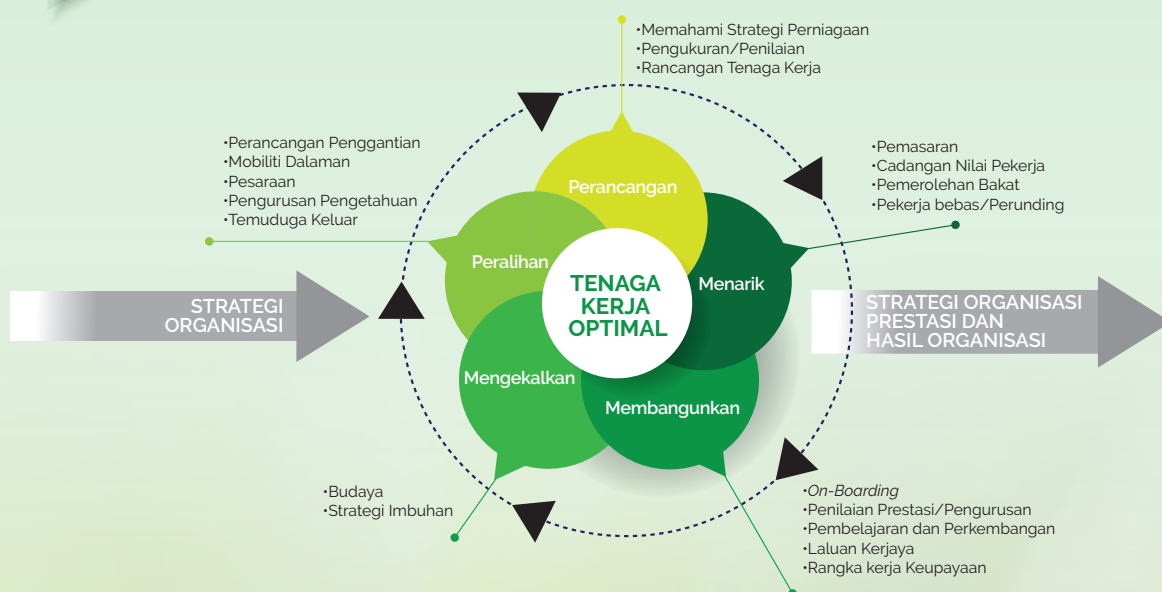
•Memahami Strategi Perniagaan
•Pengukuran/Penilaian
•Rancangan Tenaga Kerja

•Perancangan Penggantian
•Mobiliti Dalaman
•Pesaraan
•Pengurusan Pengetahuan
•Temuduga Keluar

•Pemasaran
•Cadangan Nilai Pekerja
•Pemerolehan Bakat
•Pekerja bebas/Perunding

STRATEGI ORGANISASI

Perancangan

Peralihan

Menarik

TENAGA KERJA OPTIMAL

Mengekalkan

Membangunkan

STRATEGI ORGANISASI PRESTASI DAN HASIL ORGANISASI

•Budaya
•Strategi Imbuhan

•*On-Boarding*
•Penilaian Prestasi/Pengurusan
•Pembelajaran dan Perkembangan
•Laluan Kerjaya
•Rangka kerja Keupayaan